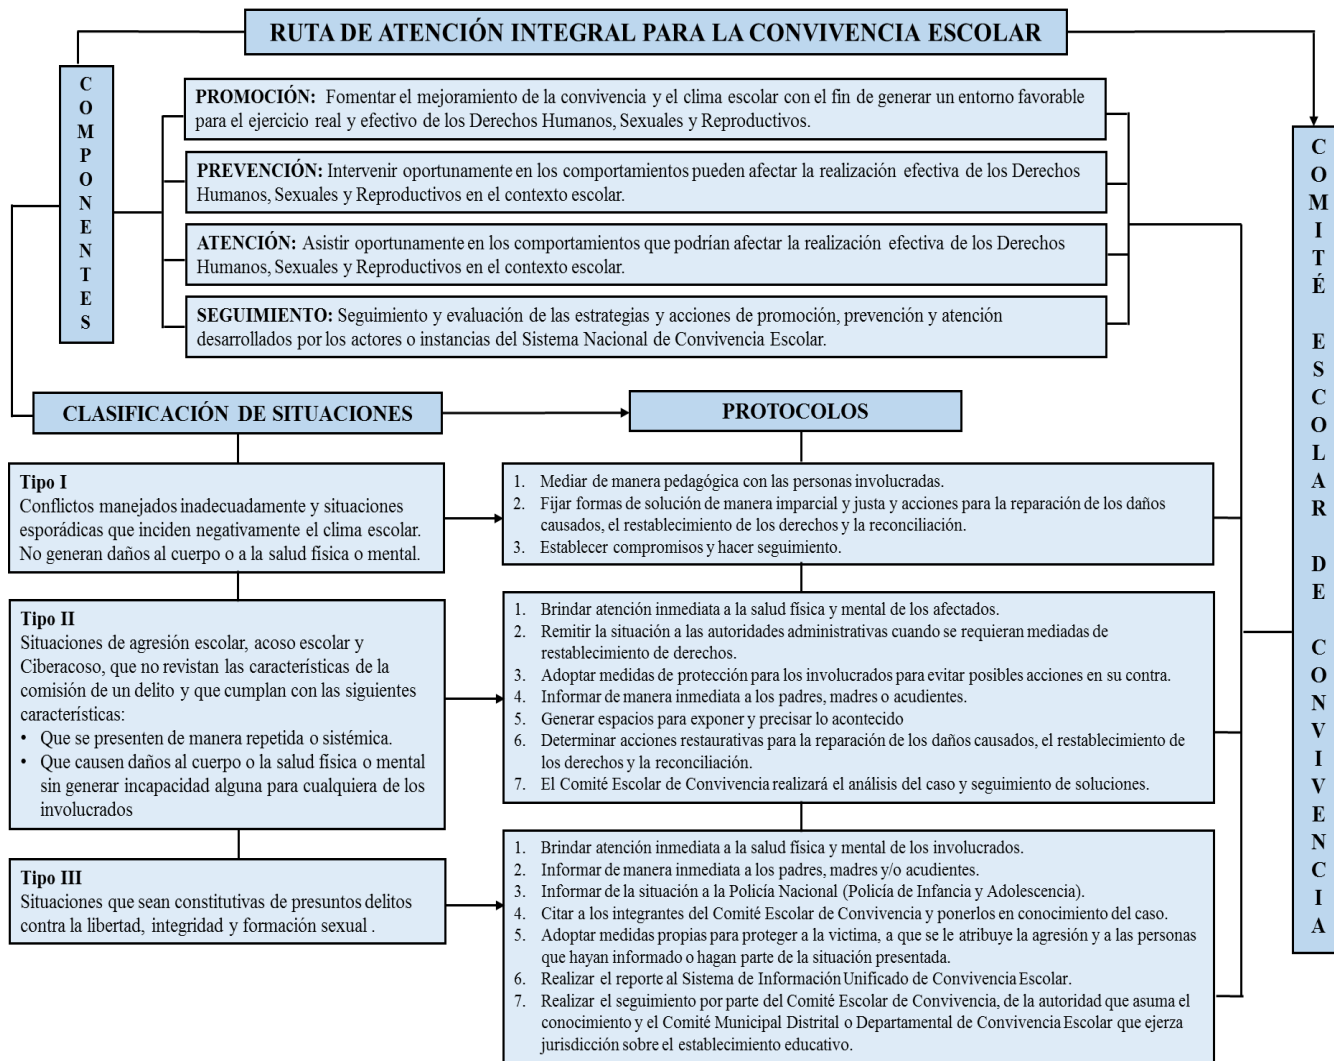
RUTA DE ATENCIÓN INTEGRAL PARA LA CONVIVENCIA ESCOLAR

COMPONENTES

PROMOCIÓN: Fomentar el mejoramiento de la convivencia y el clima escolar con el fin de generar un entorno favorable para el ejercicio real y efectivo de los Derechos Humanos, Sexuales y Reproductivos.

PREVENCIÓN: Intervenir oportunamente en los comportamientos pueden afectar la realización efectiva de los Derechos Humanos, Sexuales y Reproductivos en el contexto escolar.

ATENCIÓN: Asistir oportunamente en los comportamientos que podrían afectar la realización efectiva de los Derechos Humanos, Sexuales y Reproductivos en el contexto escolar.

SEGUIMIENTO: Seguimiento y evaluación de las estrategias y acciones de promoción, prevención y atención desarrollados por los actores o instancias del Sistema Nacional de Convivencia Escolar.

COMITÉ ESCOLAR DE CONVIVENCIA

CLASIFICACIÓN DE SITUACIONES

PROTOCOLOS

Tipo I
Conflictos manejados inadecuadamente y situaciones esporádicas que inciden negativamente el clima escolar. No generan daños al cuerpo o a la salud física o mental.

1. Mediar de manera pedagógica con las personas involucradas.
2. Fijar formas de solución de manera imparcial y justa y acciones para la reparación de los daños causados, el restablecimiento de los derechos y la reconciliación.
3. Establecer compromisos y hacer seguimiento.

Tipo II
Situaciones de agresión escolar, acoso escolar y Ciberacoso, que no revistan las características de la comisión de un delito y que cumplan con las siguientes características:
• Que se presenten de manera repetida o sistémica.
• Que causen daños al cuerpo o la salud física o mental sin generar incapacidad alguna para cualquiera de los involucrados

1. Brindar atención inmediata a la salud física y mental de los afectados.
2. Remitir la situación a las autoridades administrativas cuando se requieran mediadas de restablecimiento de derechos.
3. Adoptar medidas de protección para los involucrados para evitar posibles acciones en su contra.
4. Informar de manera inmediata a los padres, madres o acudientes.
5. Generar espacios para exponer y precisar lo acontecido
6. Determinar acciones restaurativas para la reparación de los daños causados, el restablecimiento de los derechos y la reconciliación.
7. El Comité Escolar de Convivencia realizará el análisis del caso y seguimiento de soluciones.

Tipo III
Situaciones que sean constitutivas de presuntos delitos contra la libertad, integridad y formación sexual .

1. Brindar atención inmediata a la salud física y mental de los involucrados.
2. Informar de manera inmediata a los padres, madres y/o acudientes.
3. Informar de la situación a la Policía Nacional (Policía de Infancia y Adolescencia).
4. Citar a los integrantes del Comité Escolar de Convivencia y ponerlos en conocimiento del caso.
5. Adoptar medidas propias para proteger a la victima, a que se le atribuye la agresión y a las personas que hayan informado o hagan parte de la situación presentada.
6. Realizar el reporte al Sistema de Información Unificado de Convivencia Escolar.
7. Realizar el seguimiento por parte del Comité Escolar de Convivencia, de la autoridad que asuma el conocimiento y el Comité Municipal Distrital o Departamental de Convivencia Escolar que ejerza jurisdicción sobre el establecimiento educativo.